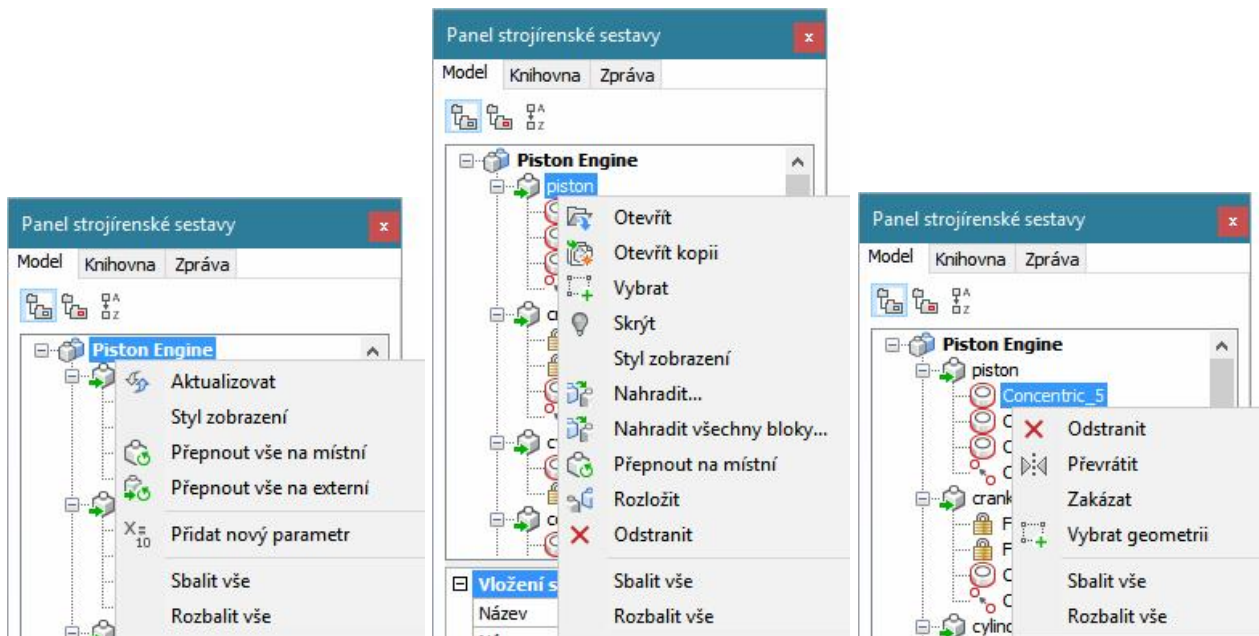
Panel strojírenské sestavy
x
Model Knihovna Zpráva
Piston Engine
Aktualizovat
Styl zobrazení
Přepnout vše na místní
Přepnout vše na externí
$X_{10}$ Přidat nový parametr
Sbalit vše
Rozbalit vše

Panel strojírenské sestavy
x
Model Knihovna Zpráva
Piston Engine
piston
Otevřít
Otevřít kopii
Vybrat
Skrýt
Styl zobrazení
Nahradit...
Nahradit všechny bloky...
Přepnout na místní
Rozložit
Odstranit
Sbalit vše
Rozbalit vše
Vložení s
Název

Panel strojírenské sestavy
x
Model Knihovna Zpráva
Piston Engine
piston
Concentric_5
Odstranit
Převrátit
Zakázat
Vybrat geometrii
Sbalit vše
Rozbalit vše
crank
cylinc